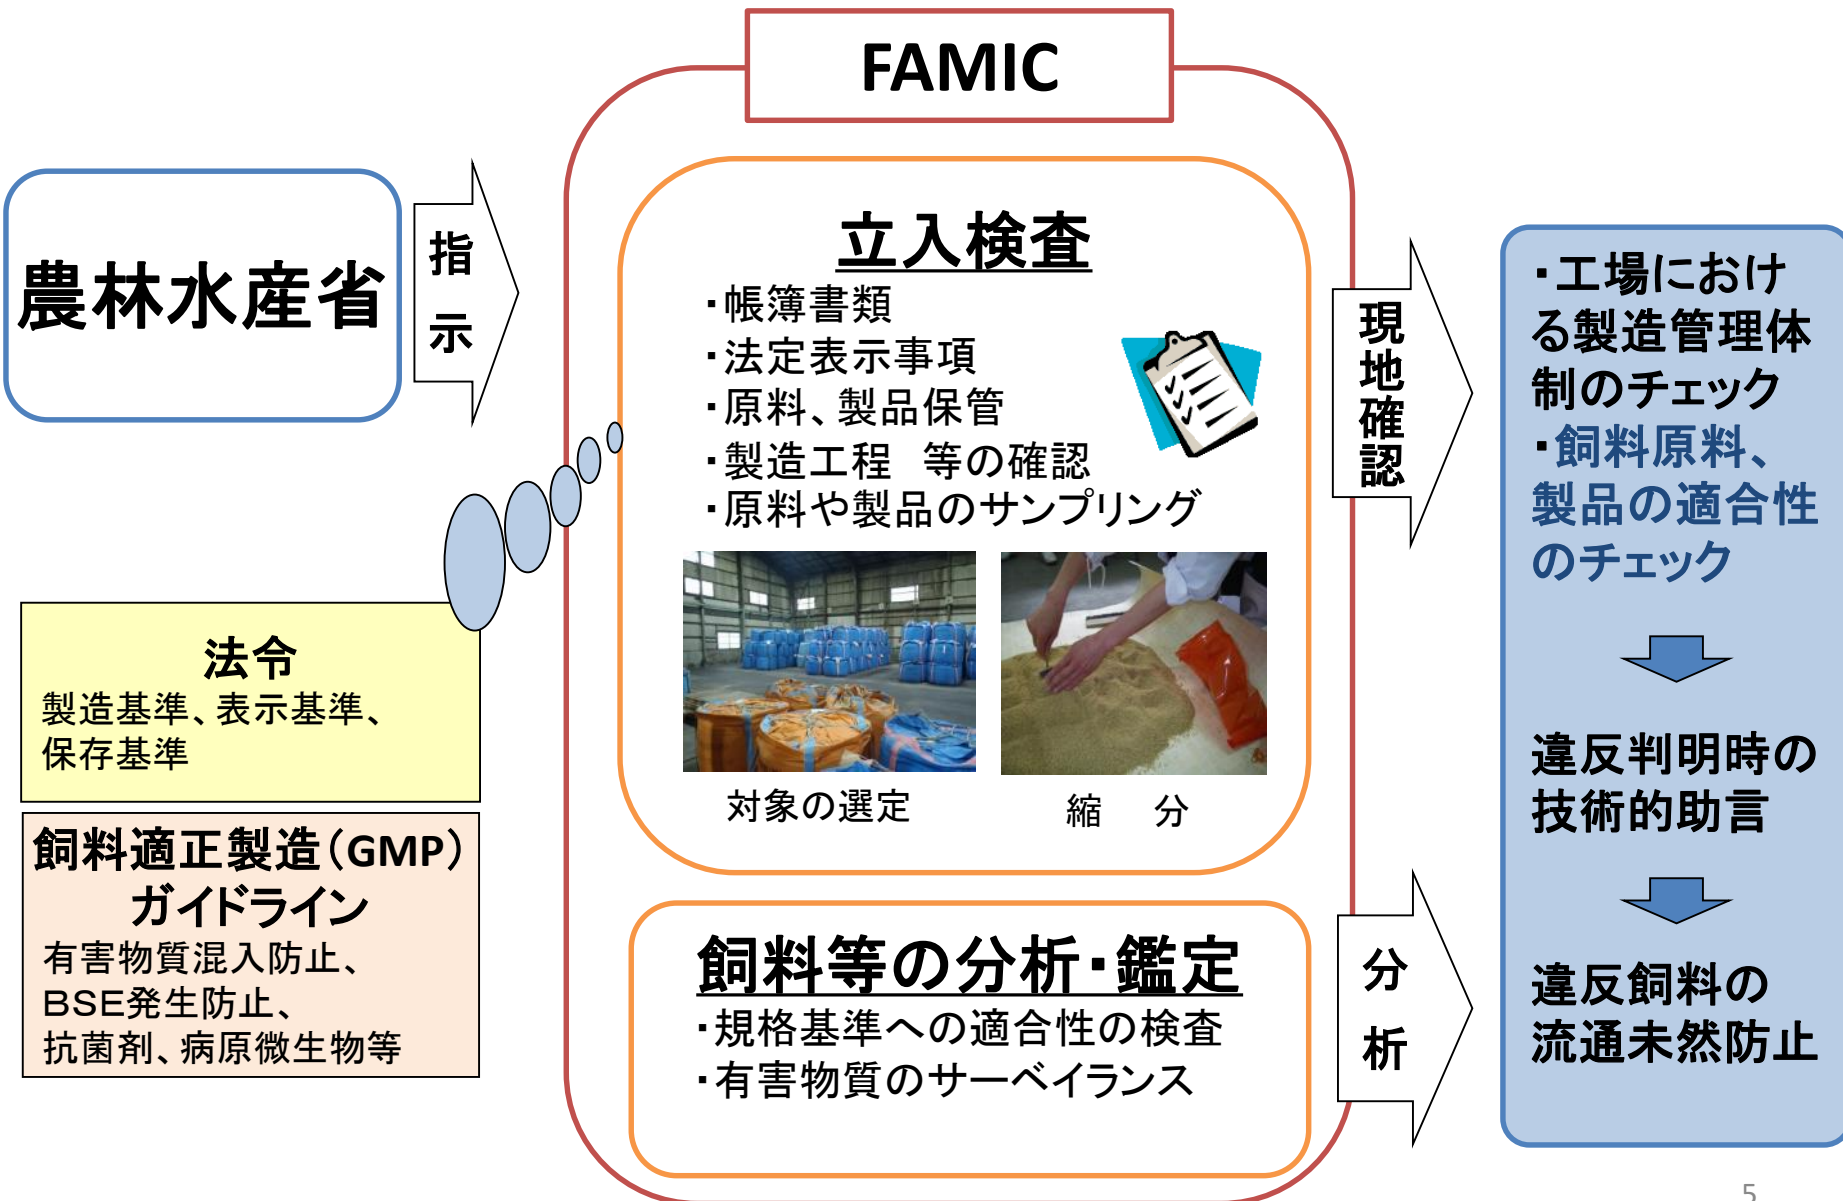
農林水産省

指示

法令
製造基準、表示基準、保存基準

飼料適正製造(GMP)ガイドライン
有害物質混入防止、BSE発生防止、抗菌剤、病原微生物等

FAMIC

立入検査
・帳簿書類
・法定表示事項
・原料、製品保管
・製造工程　等の確認
・原料や製品のサンプリング

対象の選定

縮　分

飼料等の分析・鑑定
・規格基準への適合性の検査
・有害物質のサーベイランス

現地確認

分析

・工場における製造管理体制のチェック
・飼料原料、製品の適合性のチェック

違反判明時の技術的助言

違反飼料の流通未然防止

5